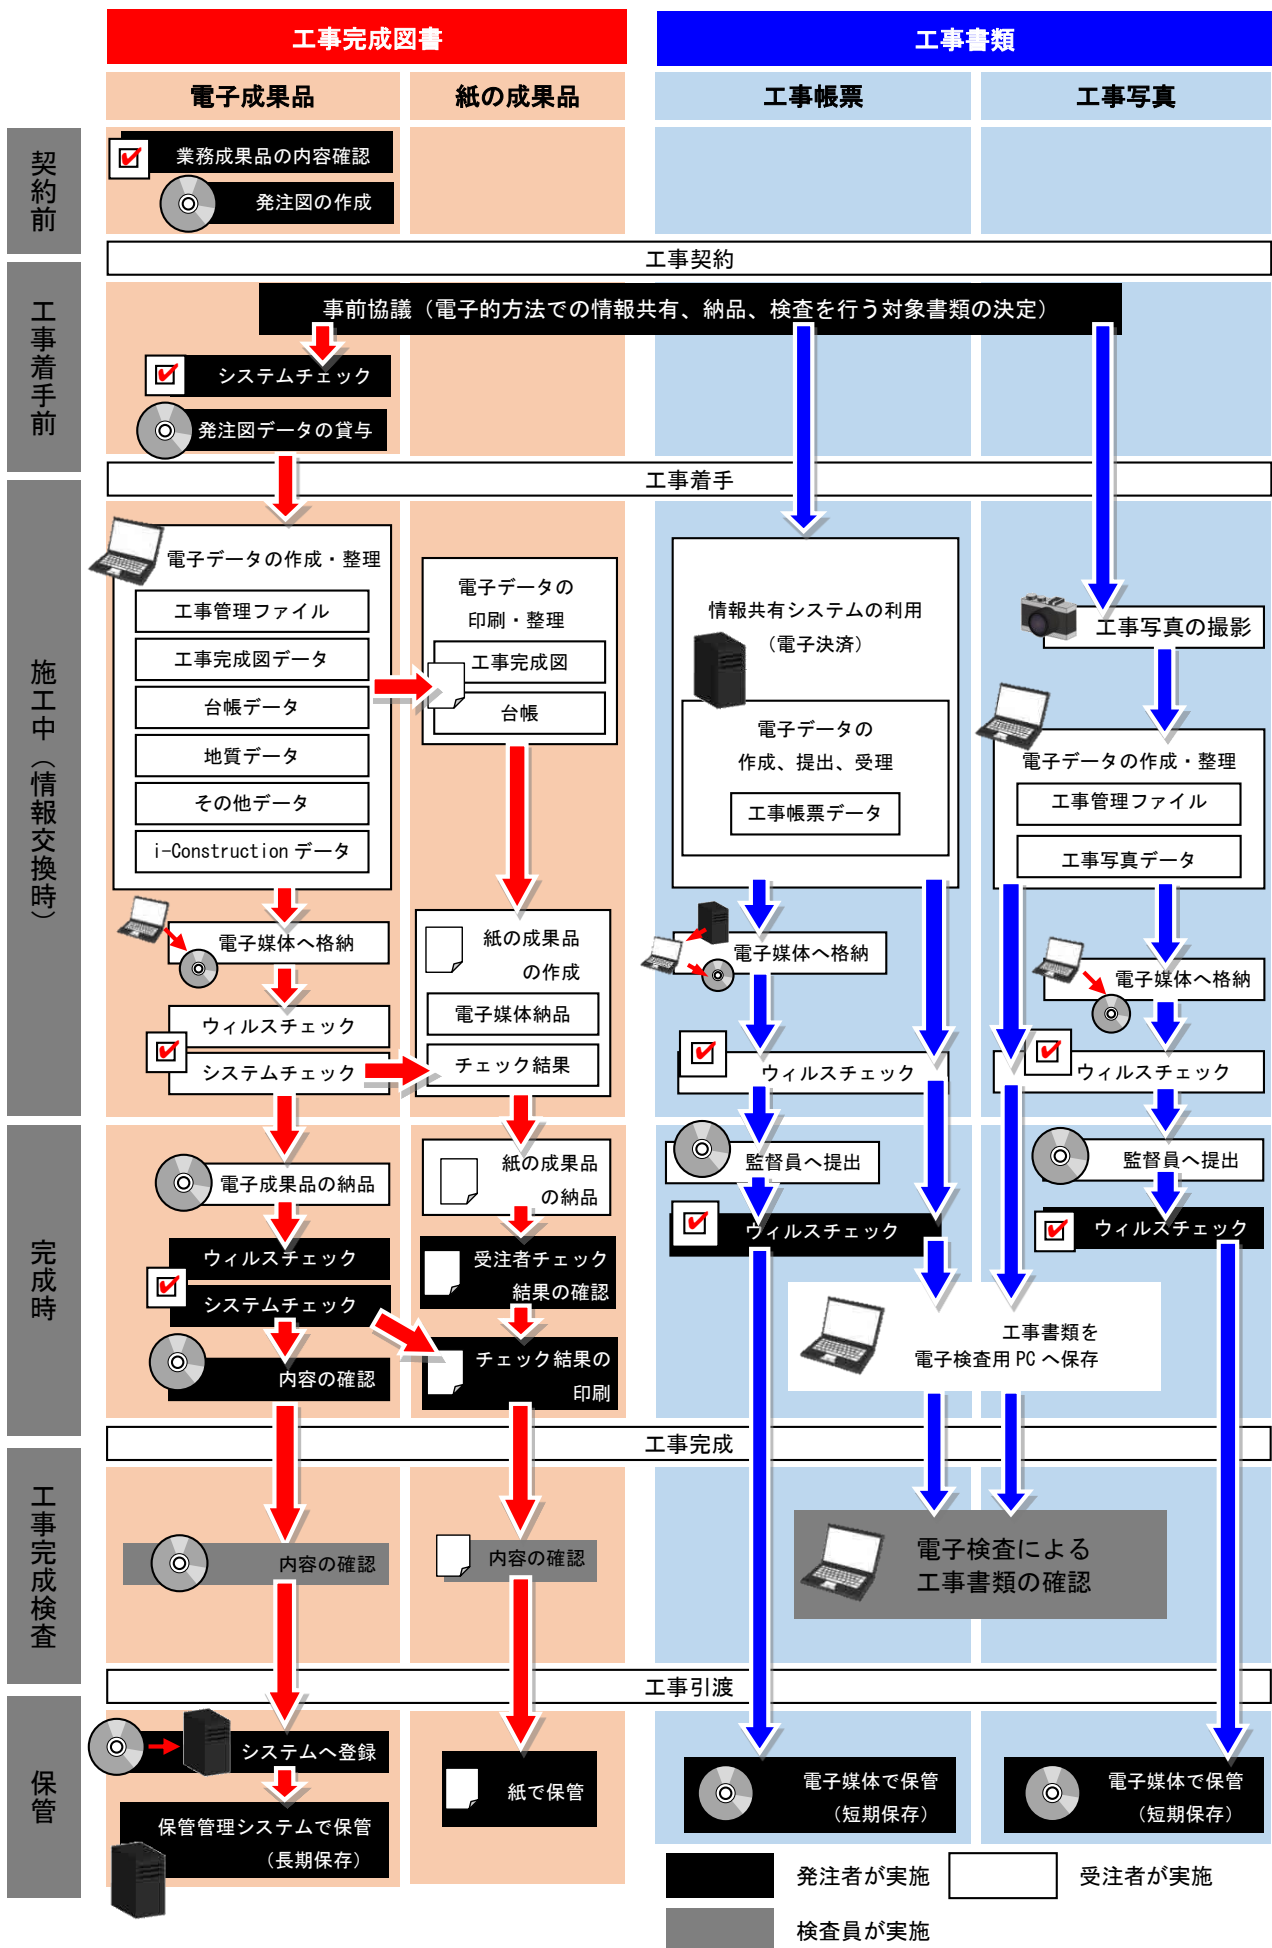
工事完成図書

工事書類

電子成果品

紙の成果品

工事帳票

工事写真

契約前

業務成果品の内容確認

発注図の作成

工事契約

工事着手前

事前協議（電子的方法での情報共有、納品、検査を行う対象書類の決定）

システムチェック

発注図データの貸与

工事着手

施工中（情報交換時）

電子データの作成・整理

工事管理ファイル

工事完成図データ

台帳データ

地質データ

その他データ

i-Construction データ

電子データの印刷・整理

工事完成図

台帳

情報共有システムの利用（電子決済）

電子データの作成、提出、受理

工事帳票データ

工事写真の撮影

電子データの作成・整理

工事管理ファイル

工事写真データ

電子媒体へ格納

ウィルスチェック

システムチェック

紙の成果品の作成

電子媒体納品

チェック結果

電子媒体へ格納

ウィルスチェック

電子媒体へ格納

ウィルスチェック

完成時

電子成果品の納品

ウィルスチェック

システムチェック

内容の確認

紙の成果品の納品

受注者チェック結果の確認

チェック結果の印刷

監督員へ提出

ウィルスチェック

監督員へ提出

ウィルスチェック

工事書類を電子検査用 PC へ保存

工事完成

工事完成検査

内容の確認

内容の確認

電子検査による工事書類の確認

工事引渡

保管

システムへ登録

保管管理システムで保管（長期保存）

紙で保管

電子媒体で保管（短期保存）

電子媒体で保管（短期保存）

発注者が実施

受注者が実施

検査員が実施